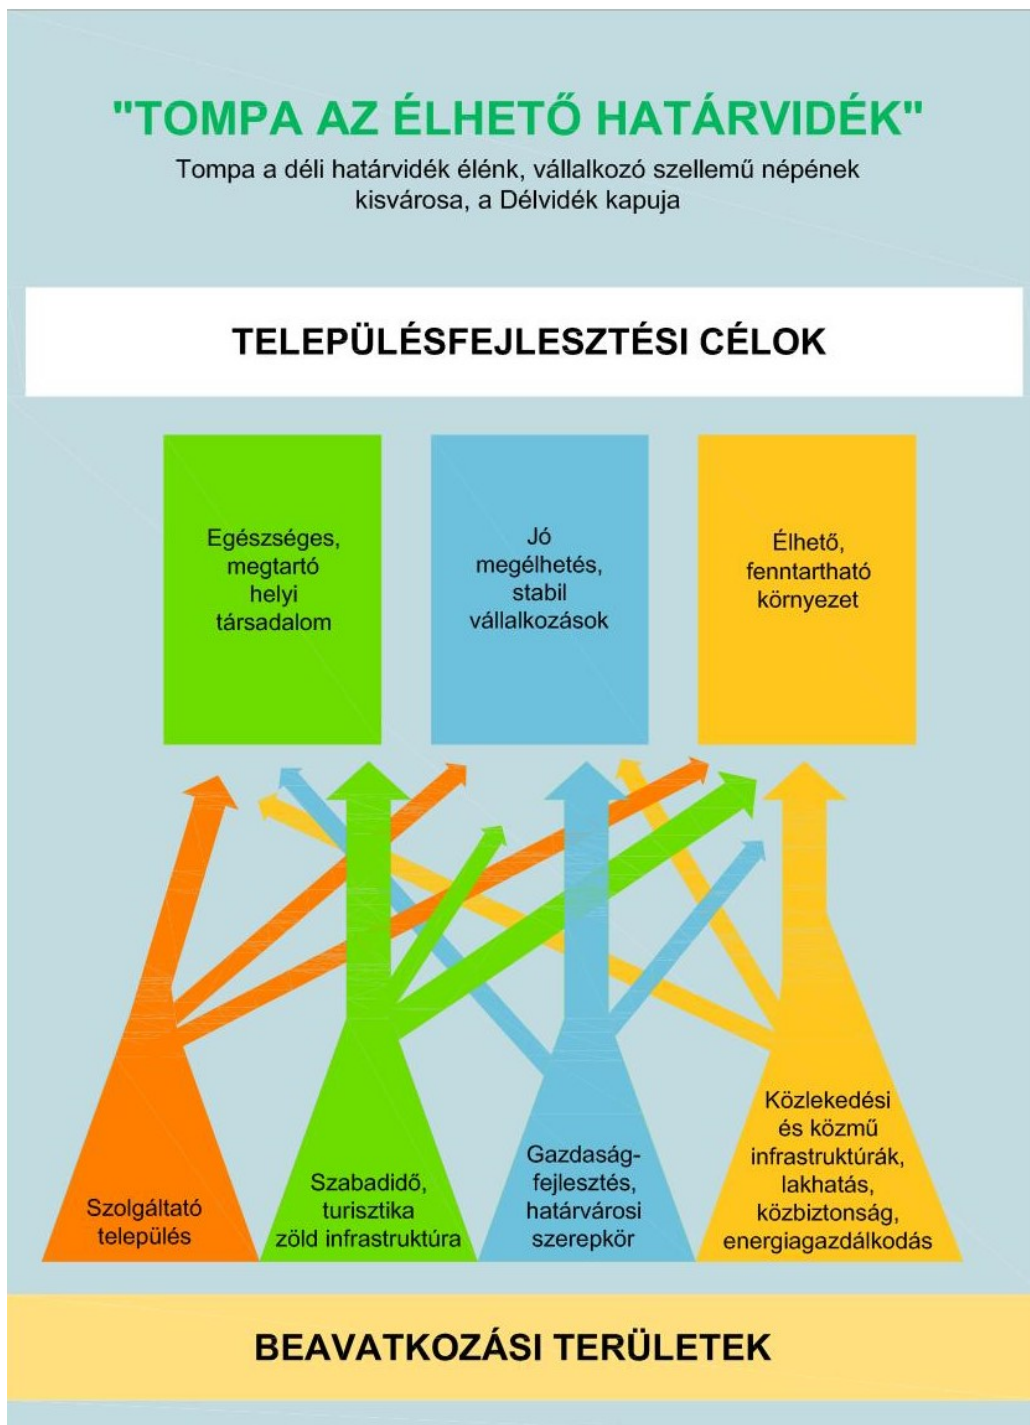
"TOMPA AZ ÉLHETŐ HATÁRVIDÉK"

Tompa a déli határvidék élénk, vállalkozó szellemű népének kisvárosa, a Délvidék kapuja

TELEPÜLÉSFEJLESZTÉSI CÉLOK

Egészséges, megtartó helyi társadalom

Jó megélhetés, stabil vállalkozások

Élhető, fenntartható környezet

Szolgáltató település

Szabadidő, turisztika zöld infrastruktúra

Gazdaságfejlesztés, határvárosi szerepkör

Közlekedési és közmű infrastruktúrák, lakhatás, közbiztonság, energiagazdálkodás

BEAVATKOZÁSI TERÜLETEK